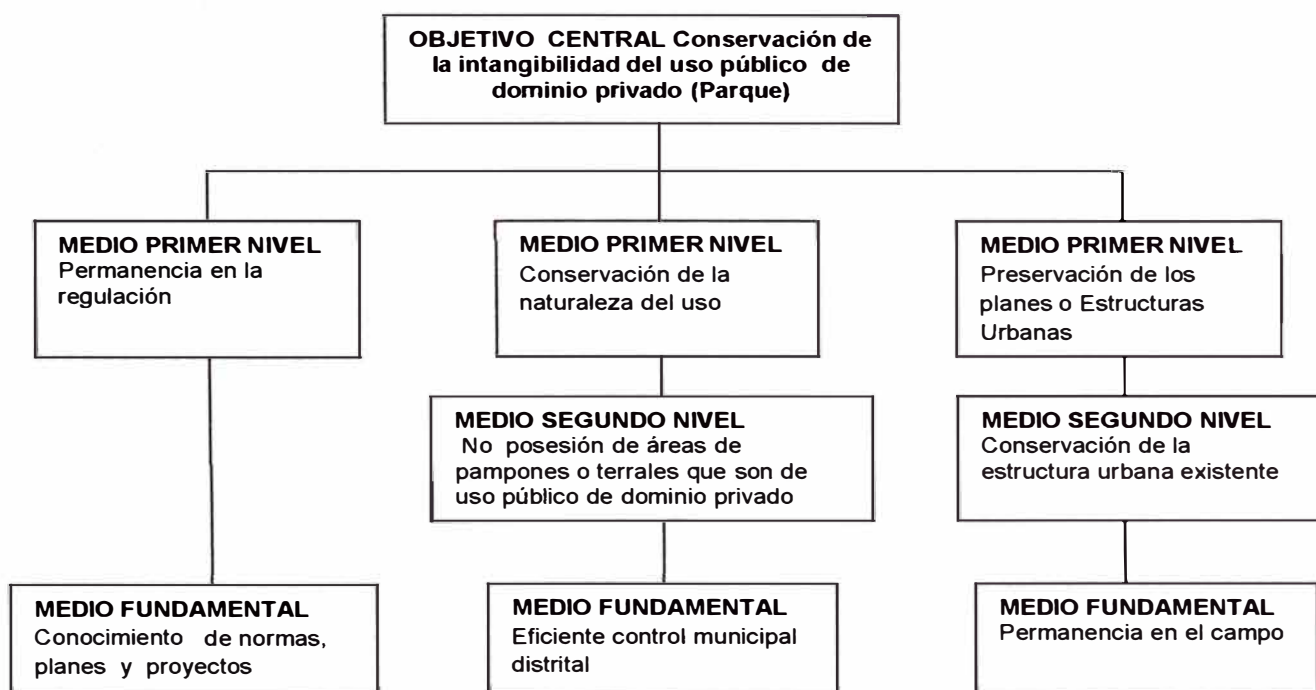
OBJETIVO CENTRAL Conservación de la intangibilidad del uso público de dominio privado (Parque)

MEDIO PRIMER NIVEL
Permanencia en la regulación

MEDIO PRIMER NIVEL
Conservación de la naturaleza del uso

MEDIO PRIMER NIVEL
Preservación de los planes o Estructuras Urbanas

MEDIO SEGUNDO NIVEL
No posesión de áreas de pampones o terrales que son de uso público de dominio privado

MEDIO SEGUNDO NIVEL
Conservación de la estructura urbana existente

MEDIO FUNDAMENTAL
Conocimiento de normas, planes y proyectos

MEDIO FUNDAMENTAL
Eficiente control municipal distrital

MEDIO FUNDAMENTAL
Permanencia en el campo